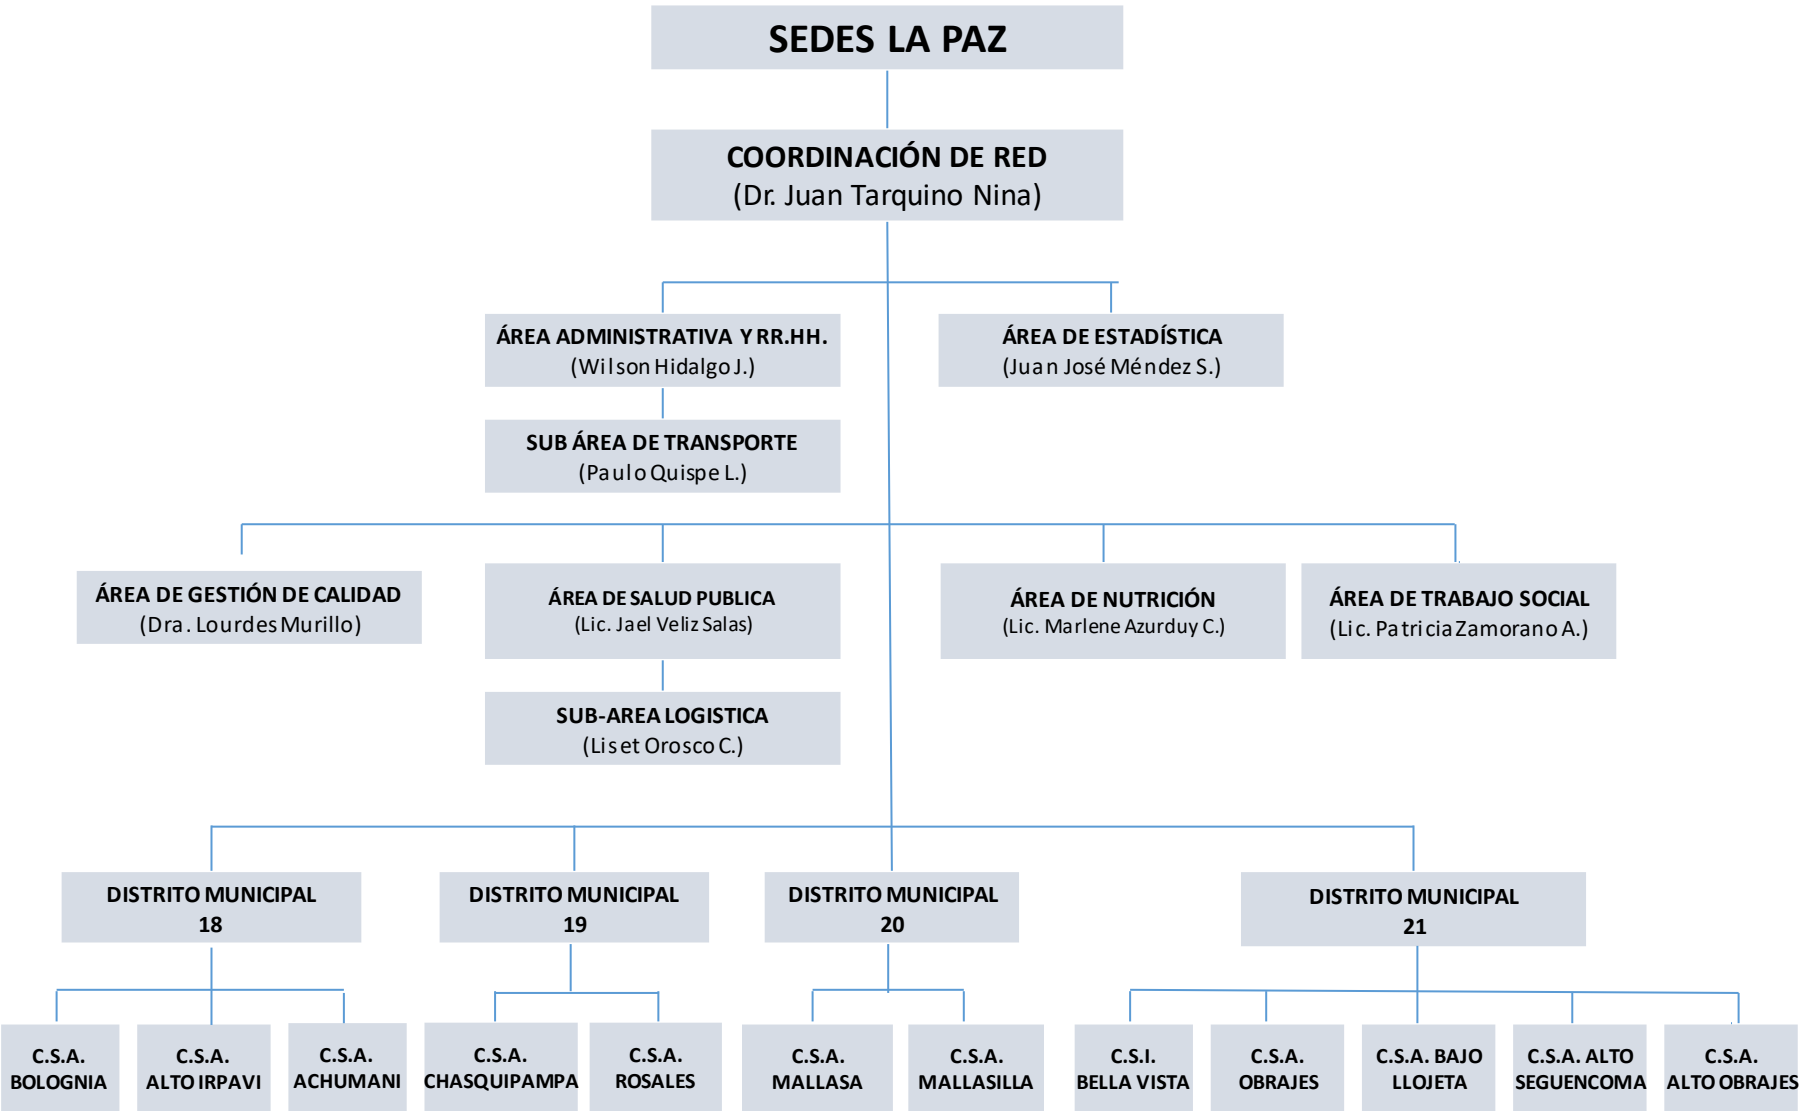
SEDES LA PAZ

COORDINACIÓN DE RED
(Dr. Juan Tarquino Nina)

ÁREA ADMINISTRATIVA Y RR.HH.
(Wilson Hidalgo J.)

ÁREA DE ESTADÍSTICA
(Juan José Méndez S.)

SUB ÁREA DE TRANSPORTE
(Paulo Quispe L.)

ÁREA DE GESTIÓN DE CALIDAD
(Dra. Lourdes Murillo)

ÁREA DE SALUD PUBLICA
(Lic. Jael Veliz Salas)

ÁREA DE NUTRICIÓN
(Lic. Marlene Azurduy C.)

ÁREA DE TRABAJO SOCIAL
(Lic. Patricia Zamorano A.)

SUB-AREA LOGISTICA
(Liset Orosco C.)

DISTRITO MUNICIPAL 18

DISTRITO MUNICIPAL 19

DISTRITO MUNICIPAL 20

DISTRITO MUNICIPAL 21

C.S.A. BOLOGNIA

C.S.A. ALTO IRPAVI

C.S.A. ACHUMANI

C.S.A. CHASQUIPAMPA

C.S.A. ROSALES

C.S.A. MALLASA

C.S.A. MALLASILLA

C.S.I. BELLA VISTA

C.S.A. OBRAJES

C.S.A. BAJO LLOJETA

C.S.A. ALTO SEGUENCOMA

C.S.A. ALTO OBRAJES